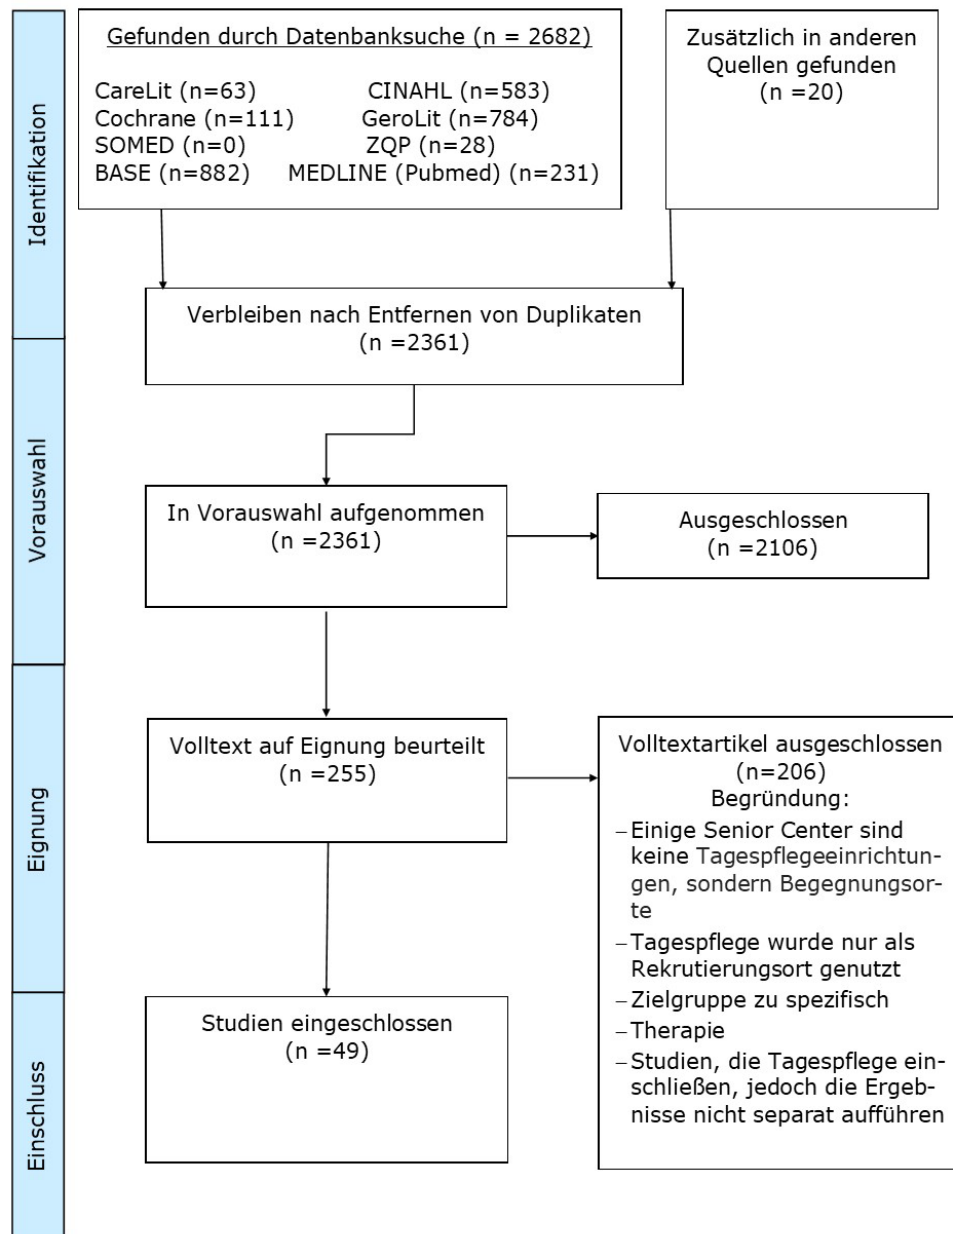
Identifikation

Gefunden durch Datenbanksuche (n = 2682)

CareLit (n=63) CINAHL (n=583)
Cochrane (n=111) GeroLit (n=784)
SOMED (n=0) ZQP (n=28)
BASE (n=882) MEDLINE (Pubmed) (n=231)

Zusätzlich in anderen Quellen gefunden (n =20)

Vorauswahl

Verbleiben nach Entfernen von Duplikaten (n =2361)

In Vorauswahl aufgenommen (n =2361)

Ausgeschlossen (n =2106)

Eignung

Volltext auf Eignung beurteilt (n =255)

Volltextartikel ausgeschlossen (n=206)
Begründung:
– Einige Senior Center sind keine Tagespflegeeinrichtungen, sondern Begegnungsorte
– Tagespflege wurde nur als Rekrutierungsort genutzt
– Zielgruppe zu spezifisch
– Therapie
– Studien, die Tagespflege einschließen, jedoch die Ergebnisse nicht separat aufführen

Einschluss

Studien eingeschlossen (n =49)